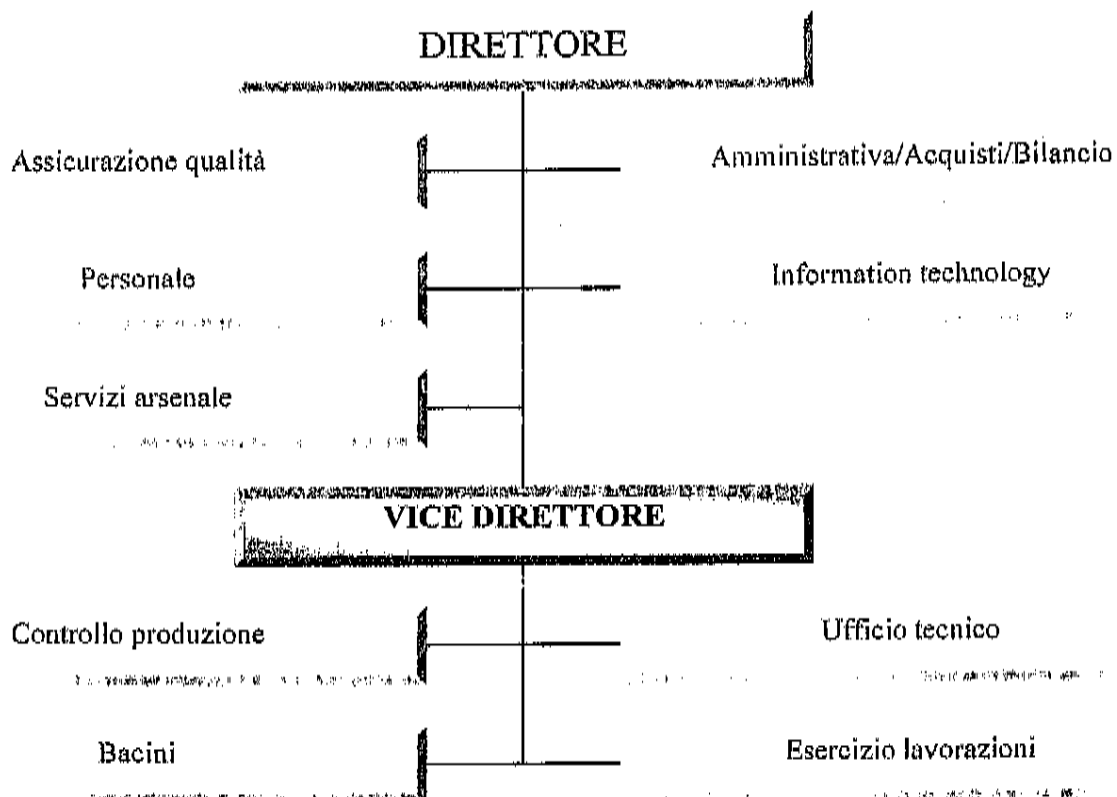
DIRETTORE

Assicurazione qualità

Amministrativa/Acquisti/Bilancio

Personale

Information technology

Servizi arsenale

VICE DIRETTORE

Controllo produzione

Ufficio tecnico

Bacini

Esercizio lavorazioni